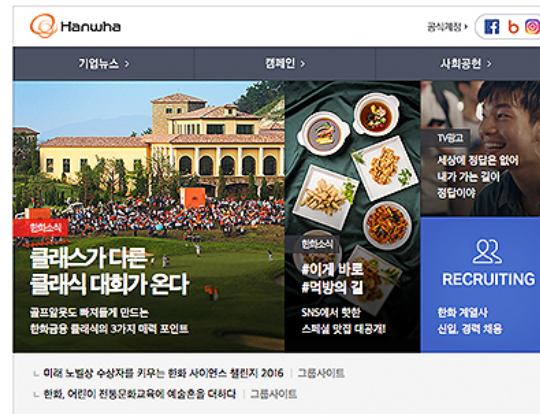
Hanwha

공식채널 | f b

기업뉴스 >

캠페인 >

사회공헌 >

한화소식

클래스가 다른 클래식 대회가 온다

골프알못도 빠져들게 만드는 한화금융 클래식의 3가지 매력 포인트

한화소식

#이게 바로 #먹방의 길

SNS에서 핫한 스팟별 맛집 대공개!

TV광고

세상에 정답은 없어 내가 가는 길이 정답이야

RECRUITING

한화 계열사 신입, 경력 채용

미래 노벨상 수상자를 키우는 한화 사이언스 챌린지 2016 | 그룹사이트

한화, 어린이 전통문화교육에 예술혼을 더하다 | 그룹사이트